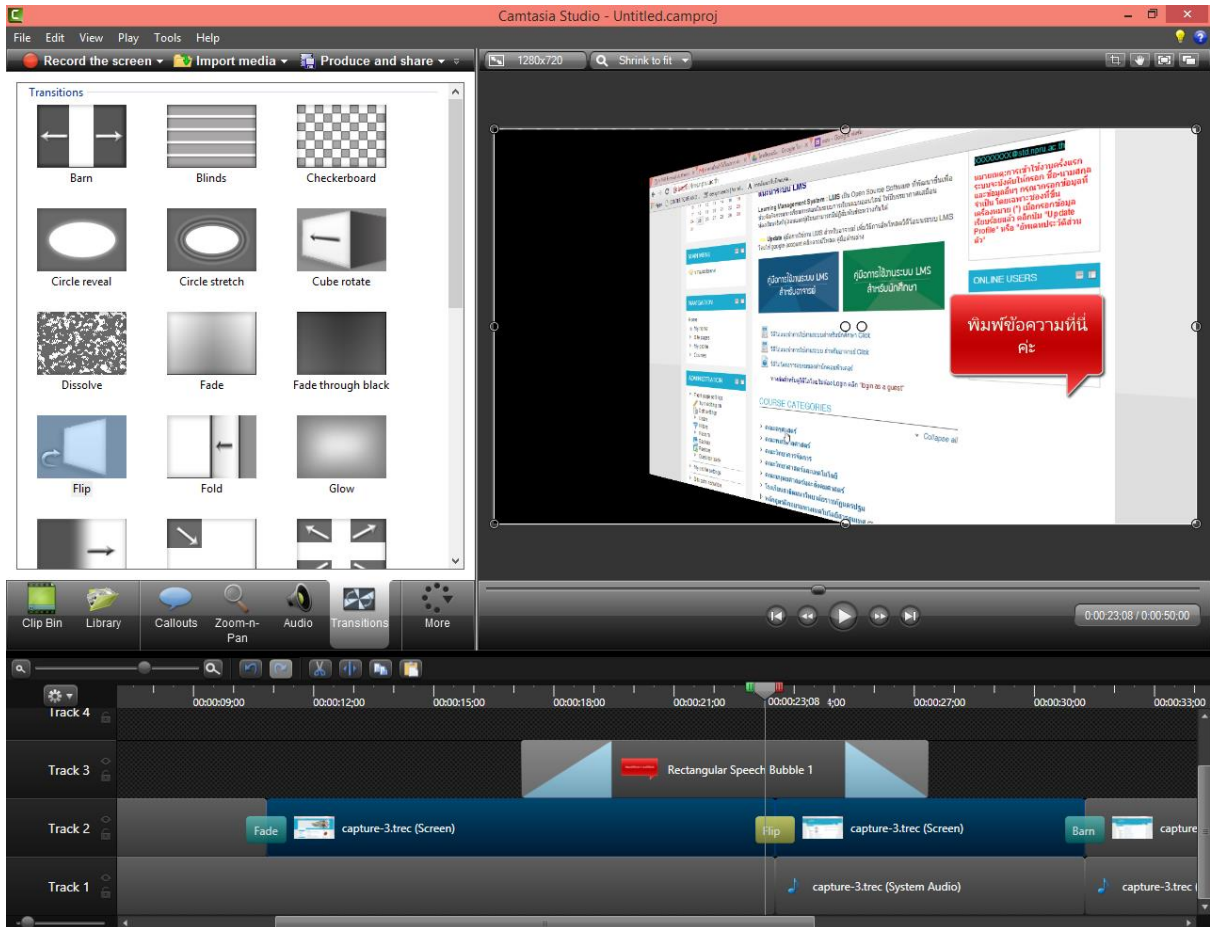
Camtasia Studio - Untitled.camproj

File Edit View Play Tools Help

Record the screen ▾ Import media ▾ Produce and share ▾

1280x720 Shrink to fit

Transitions

Barn
Blinds
Checkerboard
Circle reveal
Circle stretch
Cube rotate
Dissolve
Fade
Fade through black
Flip
Fold
Glow

ระบบ LMS

Learning Management System : LMS

คู่มือการใช้งานระบบ LMS สำหรับอาจารย์

คู่มือการใช้งานระบบ LMS สำหรับนักศึกษา

ONLINE USERS

COURSE CATEGORIES

Collapse all

พิมพ์ข้อความที่นี่ ค่ะ

Clip Bin
Library
Callouts
Zoom-n-Pan
Audio
Transitions
More

0:00:23;08 / 0:00:50;00

Track 4
Track 3
Track 2
Track 1

00:00:09;00
00:00:12;00
00:00:15;00
00:00:18;00
00:00:21;00
00:00:23;08
00:00:27;00
00:00:30;00
00:00:33;00

Rectangular Speech Bubble 1

Fade
capture-3.trec (Screen)
Flip
capture-3.trec (Screen)
Barn
capture

capture-3.trec (System Audio)
capture-3.trec